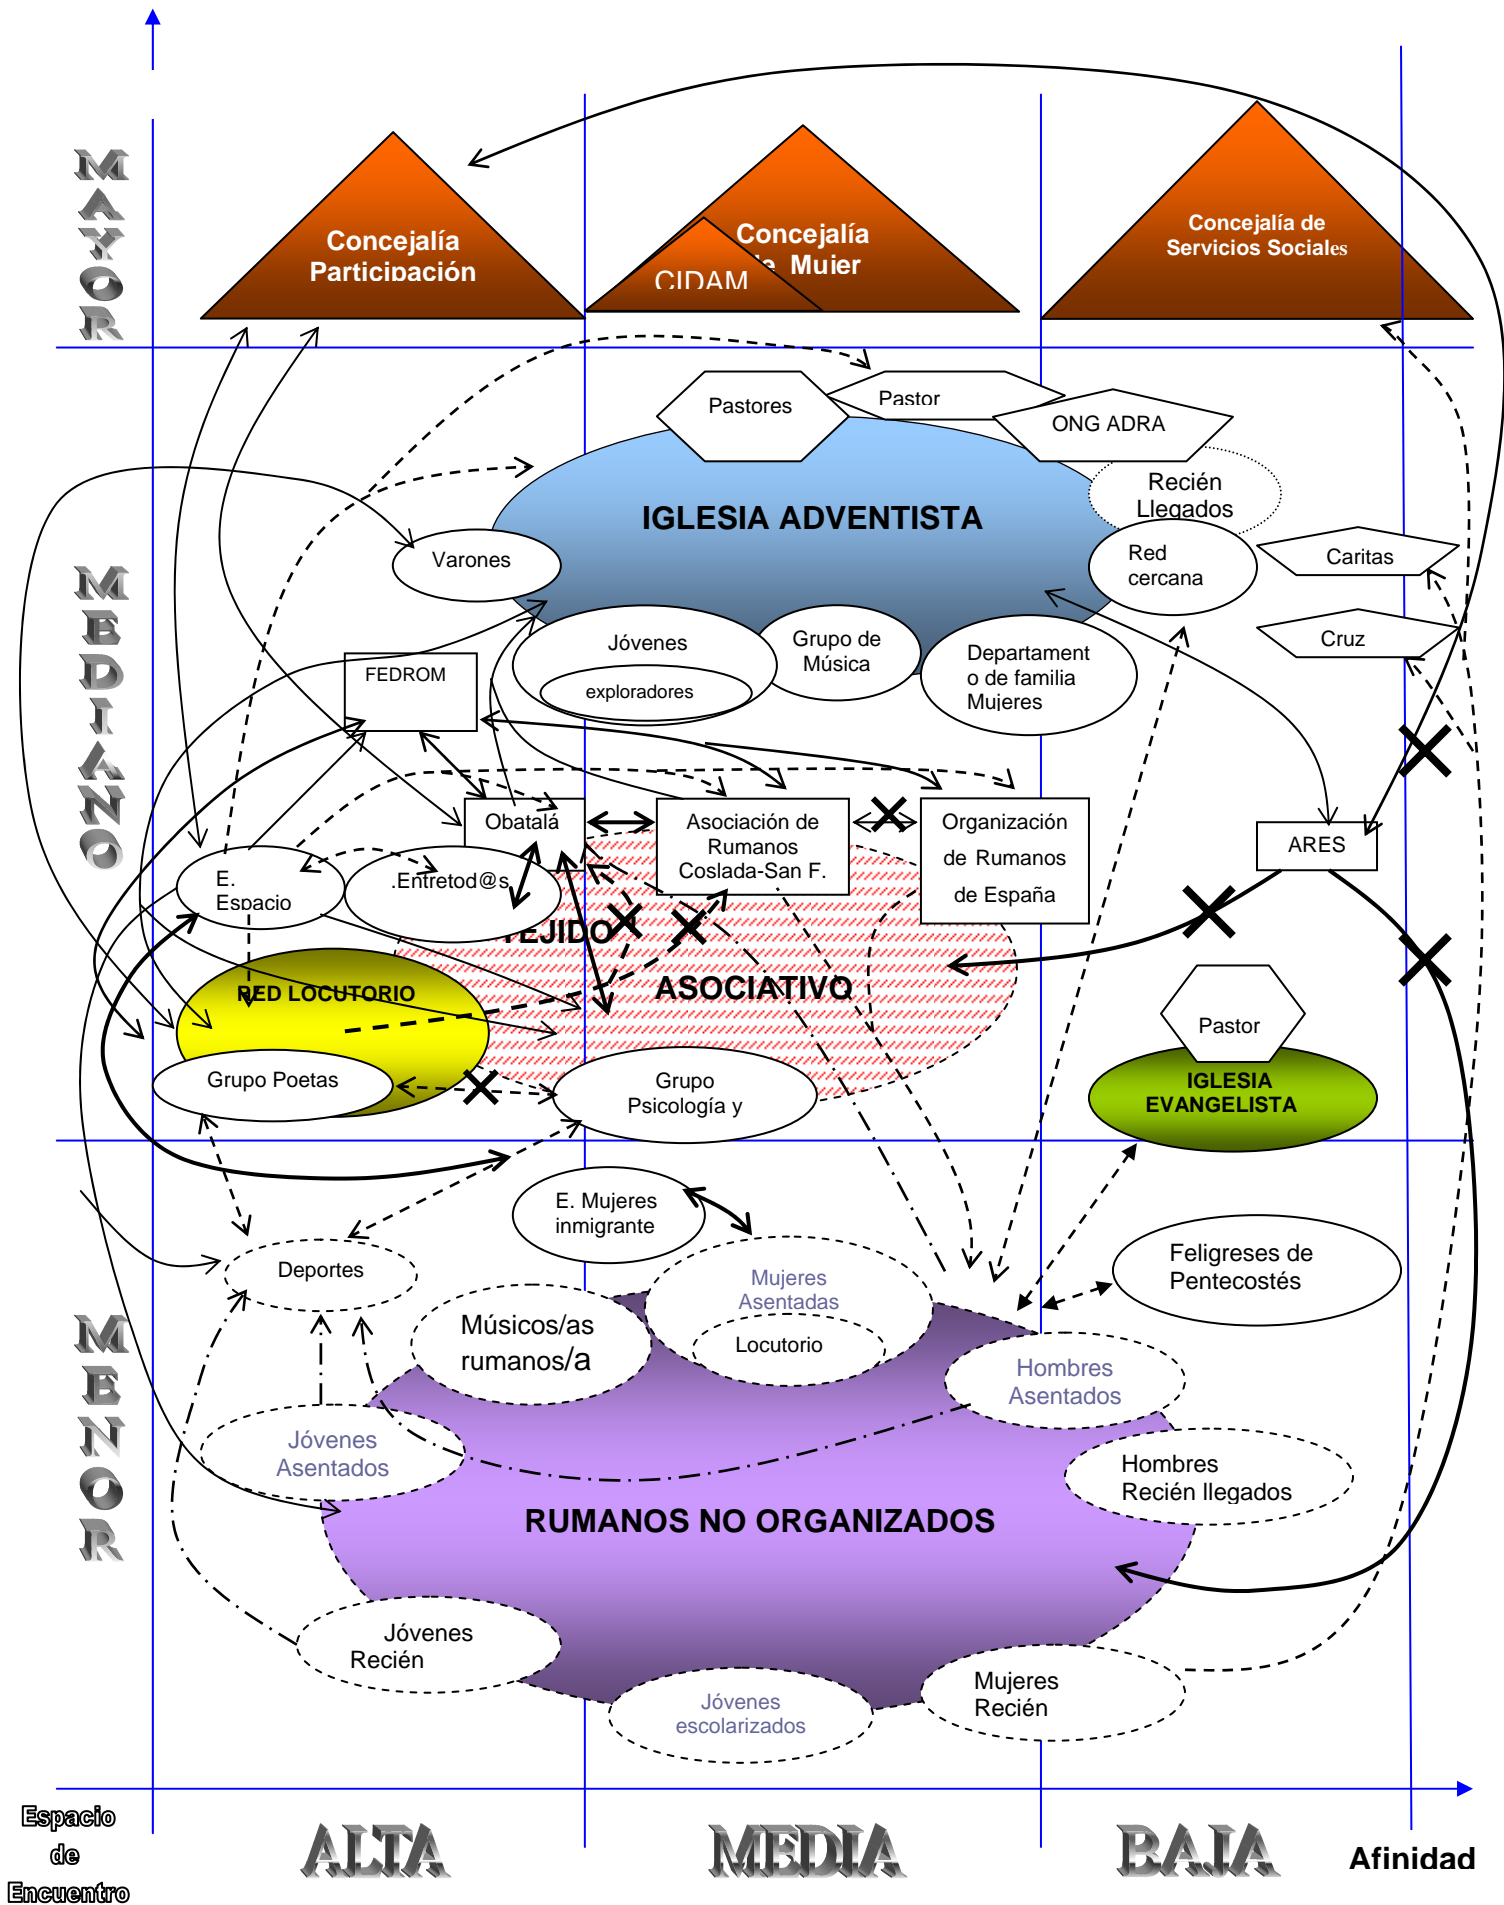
MAYOR

Concejalía Participación

Concejalía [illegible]e Mujer

CIDAM

Concejalía de Servicios Sociales

MEDIANO

Pastores

Pastor

ONG ADRA

IGLESIA ADVENTISTA

Recién Llegados

Varones

Red cercana

Caritas

Cruz

Jóvenes

exploradores

Grupo de Música

Departament o de familia Mujeres

FEDROM

Obatalá

Asociación de Rumanos Coslada-San F.

Organización de Rumanos de España

ARES

E. Espacio

.Entretod@s

TEJIDO ASOCIATIVO

RED LOCUTORIO

Grupo Poetas

Grupo Psicología y

Pastor

IGLESIA EVANGELISTA

MENOR

E. Mujeres inmigrante

Deportes

Mujeres Asentadas

Locutorio

Músicos/as rumanos/a

Feligreses de Pentecostés

Hombres Asentados

Jóvenes Asentados

Hombres Recién llegados

RUMANOS NO ORGANIZADOS

Jóvenes Recién

Jóvenes escolarizados

Mujeres Recién

Espacio de Encuentro

ALTA

MEDIA

BAJA

Afinidad